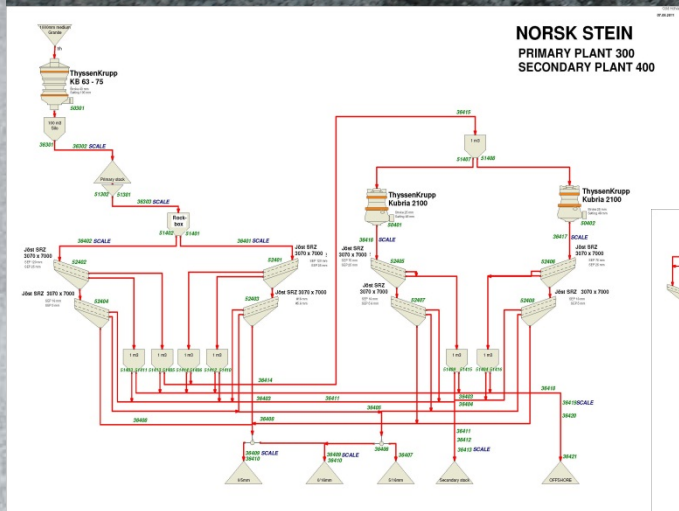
NORSK STEIN
PRIMARY PLANT 300
SECONDARY PLANT 400

Granite

ThyssenKrupp
KB 63 - 75

30301

Silo

30301
30302 SCALE

Primary stock

S1302 S1301
30303 SCALE

Rock-box

S1402 S1401

30402 SCALE
30401 SCALE

Jöst SRZ
3070 x 7000
30402

Jöst SRZ
3070 x 7000
30401

Jöst SRZ
3070 x 7000
30404

Jöst SRZ 3070 x 7000
30403

1 m3
1 m3
1 m3
1 m3

30414

30415

1 m3

S1407 S1408

ThyssenKrupp
Kubria 2100
30401

ThyssenKrupp
Kubria 2100
30402

30416 SCALE
30417 SCALE

Jöst SRZ
3070 x 7000
30405

Jöst SRZ
3070 x 7000
30406

Jöst SRZ
3070 x 7000
30407

Jöst SRZ 3070 x 7000
30408

1 m3
1 m3

30418
30419 SCALE
30420

30403
30411
30423
30404
30405
30406
30408

30411
30412
30413 SCALE

30406 SCALE
30410
30409 SCALE
30410
30408
30407

30421

0/5mm
0/16mm
5/16mm
Secondary stock
OFFSHORE